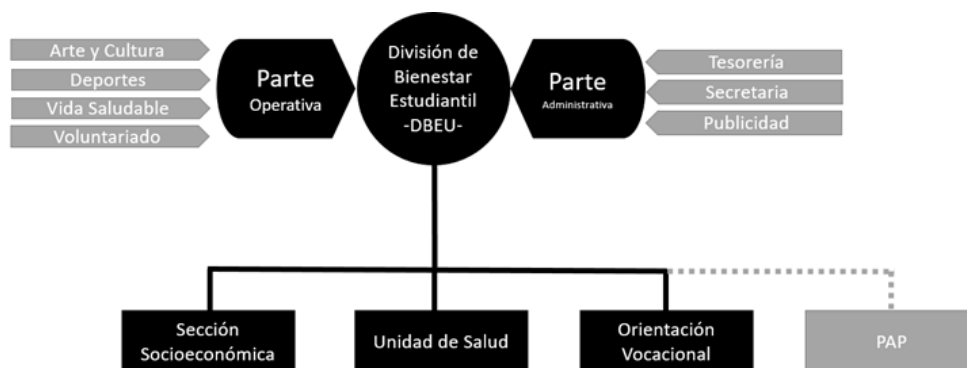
Arte y Cultura
Deportes
Vida Saludable
Voluntariado

Parte
Operativa

División de Bienestar Estudiantil -DBEU-

Parte
Administrativa

Tesorería
Secretaria
Publicidad

Sección Socioeconómica
Unidad de Salud
Orientación Vocacional
PAP